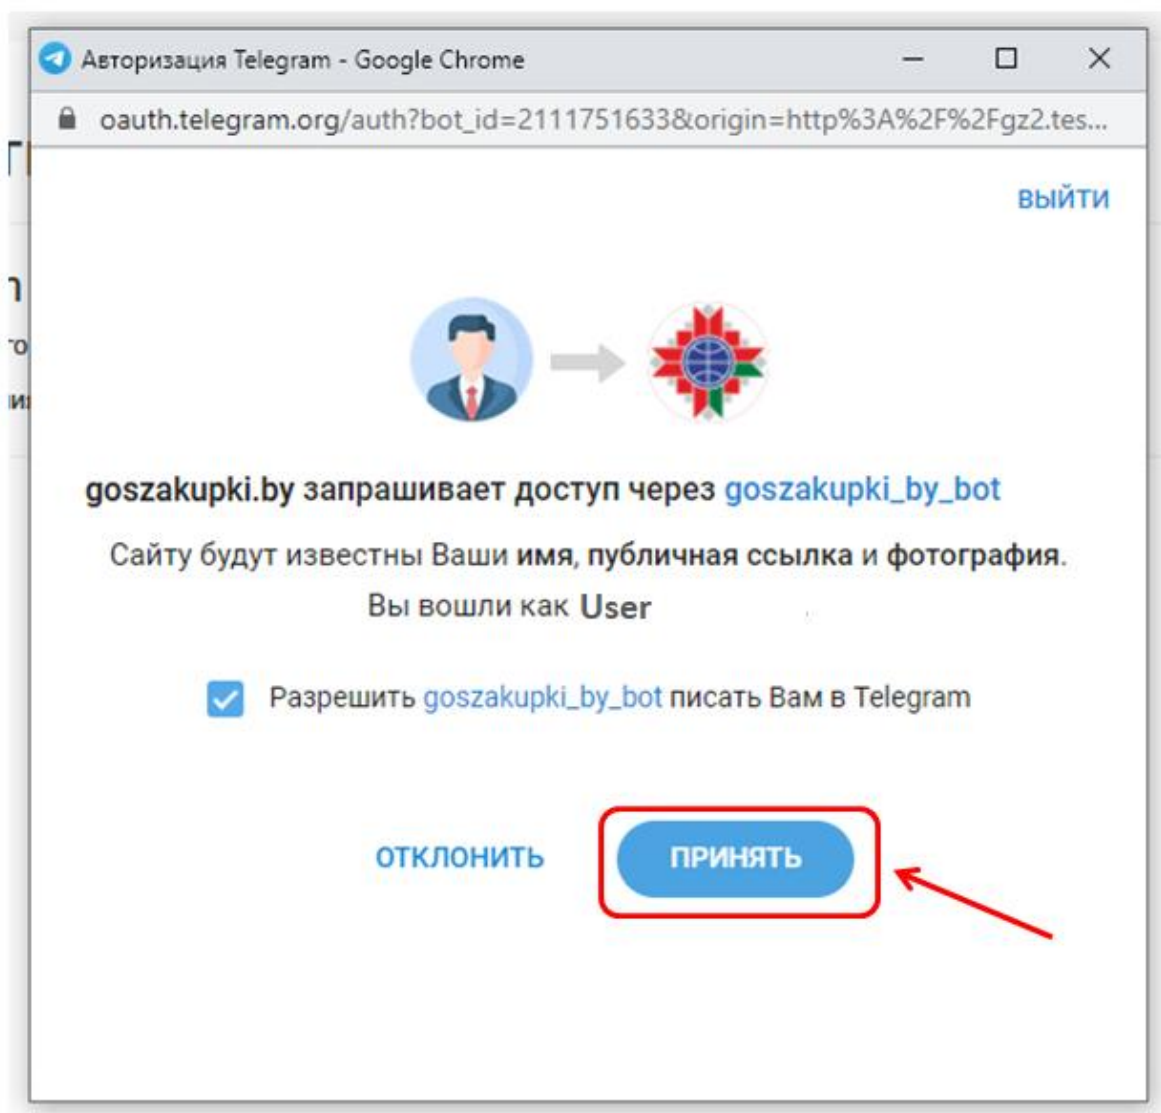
Авторизация Telegram - Google Chrome

oauth.telegram.org/auth?bot_id=2111751633&origin=http%3A%2F%2Fgz2.tes...

ВЫЙТИ

goszakupki.by запрашивает доступ через goszakupki_by_bot

Сайту будут известны Ваши имя, публичная ссылка и фотография.

Вы вошли как User

Разрешить goszakupki_by_bot писать Вам в Telegram

ОТКЛОНИТЬ

ПРИНЯТЬ